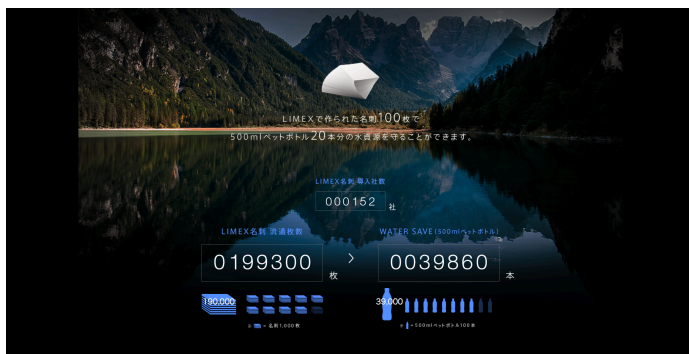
LIMEXで作られた名刺100枚で
500mlペットボトル20本分の水資源を守ることができます。

LIMEX名刺 導入社数
000152 社

LIMEX名刺 流通枚数
0199300 枚

WATER SAVE (500mlペットボトル)
0039860 本

190,000
= 名刺1,000枚

39,000
= 500mlペットボトル100本